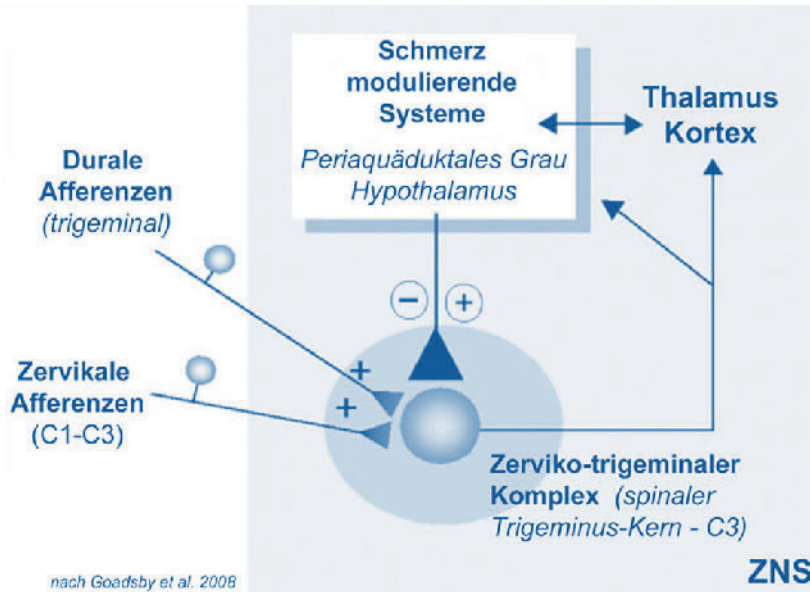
Schmerz modulierende Systeme

Periaquäduktales Grau
Hypothalamus

Thalamus
Kortex

Durale Afferenzen
(trigeminal)

−
+

+
+

Zervikale Afferenzen
(C1-C3)

Zerviko-trigeminaler Komplex (spinaler Trigeminus-Kern - C3)

nach Goadsby et al. 2008

ZNS